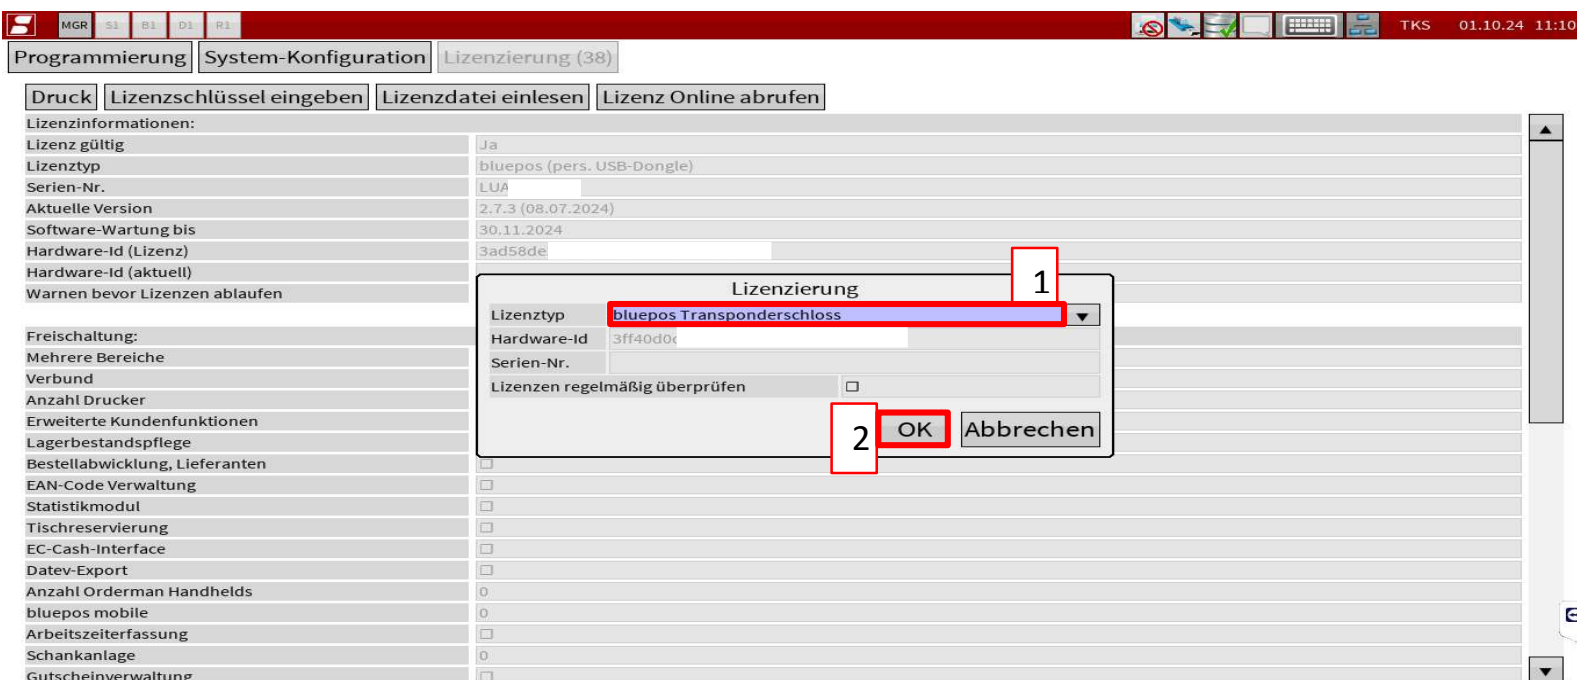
MGR S1 B1 D1 R1 TKS 01.10.24 11:10

Programmierung System-Konfiguration Lizenzierung (38)

Druck Lizenzschlüssel eingeben Lizenzdatei einlesen Lizenz Online abrufen

Lizenzinformationen:

| | |
|---|---|
| Lizenz gültig | Ja |
| Lizenztyp | bluepos (pers. USB-Dongle) |
| Serien-Nr. | LUA |
| Aktuelle Version | 2.7.3 (08.07.2024) |
| Software-Wartung bis | 30.11.2024 |
| Hardware-Id (Lizenz) | 3ad58de |
| Hardware-Id (aktuell) | |
| Warnen bevor Lizenzen ablaufen | |

Freischaltung:

| | |
|---|---|
| Mehrere Bereiche | |
| Verbund | |
| Anzahl Drucker | |
| Erweiterte Kundenfunktionen | |
| Lagerbestandspflege | |
| Bestellabwicklung, Lieferanten | ☐ |
| EAN-Code Verwaltung | ☐ |
| Statistikmodul | ☐ |
| Tischreservierung | ☐ |
| EC-Cash-Interface | ☐ |
| Datev-Export | ☐ |
| Anzahl Orderman Handhelds | 0 |
| bluepos mobile | 0 |
| Arbeitszeiterfassung | ☐ |
| Schankanlage | 0 |
| Gutscheinverwaltung | ☐ |

Lizenzierung

1

| | |
|---|---|
| Lizenztyp | bluepos Transponderschloss |
| Hardware-Id | 3ff40d0c |
| Serien-Nr. | |
| Lizenzen regelmäßig überprüfen | ☐ |

2 OK Abbrechen